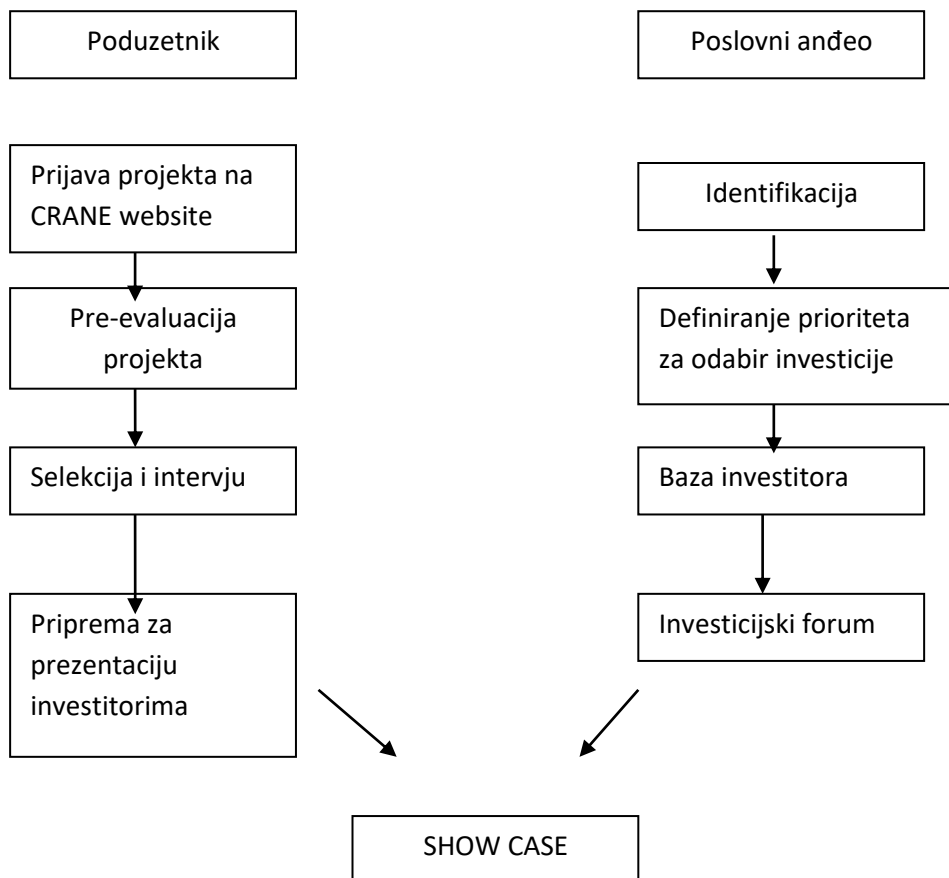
Poduzetnik

Prijava projekta na CRANE website

Pre-evaluacija projekta

Selekcija i intervju

Priprema za prezentaciju investitorima

Poslovni anđeo

Identifikacija

Definiranje prioriteta za odabir investicije

Baza investitora

Investicijski forum

SHOW CASE